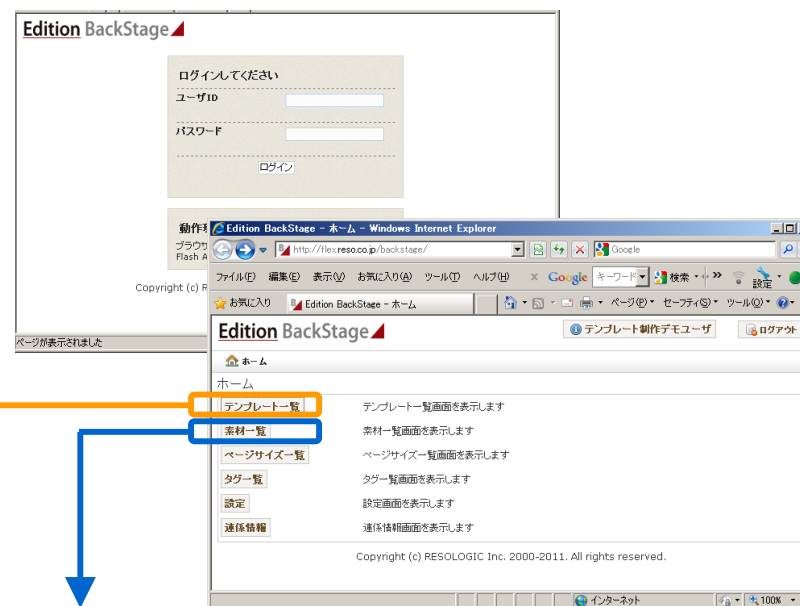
Edition BackStage

ログインしてください
ユーザID
パスワード
ログイン

動作
ブラウ
Flash A

Copyright (c) R

ページが表示されました

Edition BackStage - ホーム - Windows Internet Explorer
http://flex.reso.co.jp/backstage/
Google
ファイル(F) 編集(E) 表示(V) お気に入り(A) ツール(T) ヘルプ(H)
Google キーワード 検索
設定
お気に入り
Edition BackStage - ホーム
ページ(P) セーフティ(S) ツール(O)

Edition BackStage
テンプレート制作デモユーザ
ログアウト
ホーム
ホーム

| | |
|---|---|
| テンプレート一覧 | テンプレート一覧画面を表示します |
| 素材一覧 | 素材一覧画面を表示します |
| ページサイズ一覧 | ページサイズ一覧画面を表示します |
| タグ一覧 | タグ一覧画面を表示します |
| 設定 | 設定画面を表示します |
| 連係情報 | 連係情報画面を表示します |

Copyright (c) RESOLOGIC Inc. 2000-2011. All rights reserved.

インターネット
100%